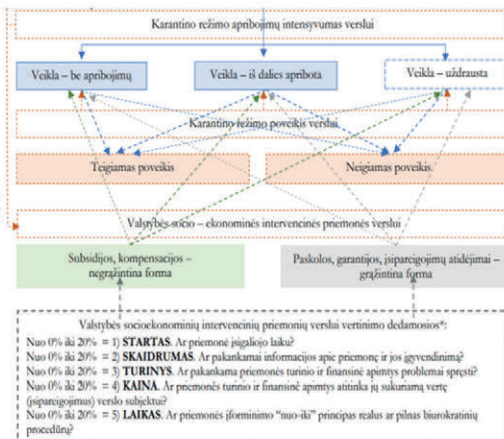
Karantino režimo apribojimų intensyvumas verslui

Veikla – be apribojimų

Veikla – iš dalies apribota

Veikla – uždrausta

Karantino režimo poveikis verslui

Teigiamas poveikis

Neigiamas poveikis

Valstybės socio – ekonominės intervencinės priemonės verslui

Subsidijos, kompensacijos – negrąžintina forma

Paskolos, garantijos, įsipareigojimų atidėjimai – grąžintina forma

Valstybės socioekonominių intervencinių priemonių verslui vertinimo dedamosios*:
Nuo 0% iki 20% = 1) **STARTAS**. Ar priemonė įsigaliojo laiku?
Nuo 0% iki 20% = 2) **SKAIDRUMAS**. Ar pakankamai informacijos apie priemonę ir jos įgyvendinimą?
Nuo 0% iki 20% = 3) **TURINYS**. Ar pakankama priemonės turinio ir finansinė apimtys problemai spręsti?
Nuo 0% iki 20% = 4) **KAINA**. Ar priemonės turinio ir finansinė apimtys atitinka jų sukuriamą vertę (įsipareigojimus) verslo subjektui?
Nuo 0% iki 20% = 5) **LAIKAS**. Ar priemonės įforminimo "nuo-iki" principas realus ar pilnas biurokratinių procedūrų?